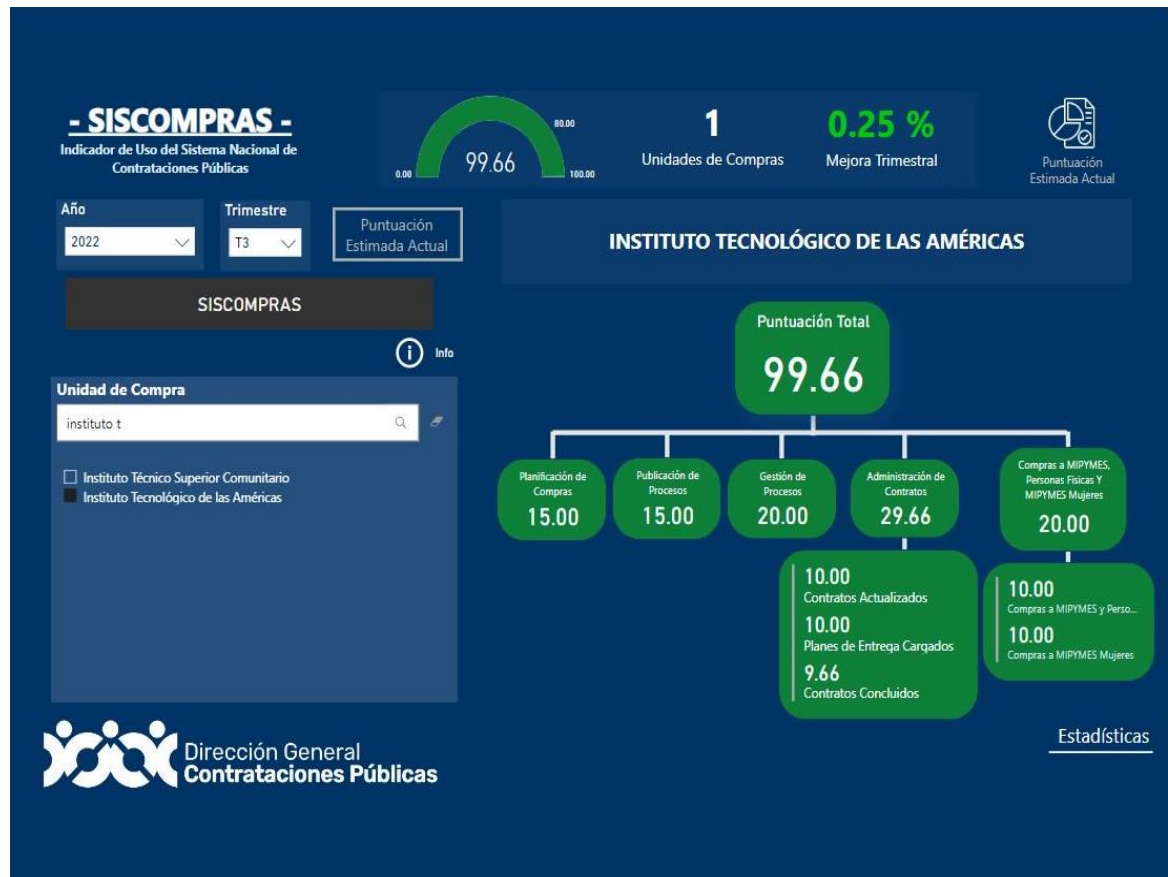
- SISCOMPRAS -
Indicador de Uso del Sistema Nacional de Contrataciones Públicas

0.00
80.00
99.66
100.00

1
Unidades de Compras

0.25 %
Mejora Trimestral

Puntuación Estimada Actual

Año
2022

Trimestre
T3

Puntuación Estimada Actual

SISCOMPRAS

Info

Unidad de Compra
instituto t

Instituto Técnico Superior Comunitario
Instituto Tecnológico de las Américas

INSTITUTO TECNOLÓGICO DE LAS AMÉRICAS

Puntuación Total
99.66

Planificación de Compras
15.00

Publicación de Procesos
15.00

Gestión de Procesos
20.00

Administración de Contratos
29.66

Compras a MIPYMES, Personas Fisicas Y MIPYMES Mujeres
20.00

10.00
Contratos Actualizados
10.00
Planes de Entrega Cargados
9.66
Contratos Concluidos

10.00
Compras a MIPYMES y Perso...
10.00
Compras a MIPYMES Mujeres

Dirección General
Contrataciones Públicas

Estadísticas